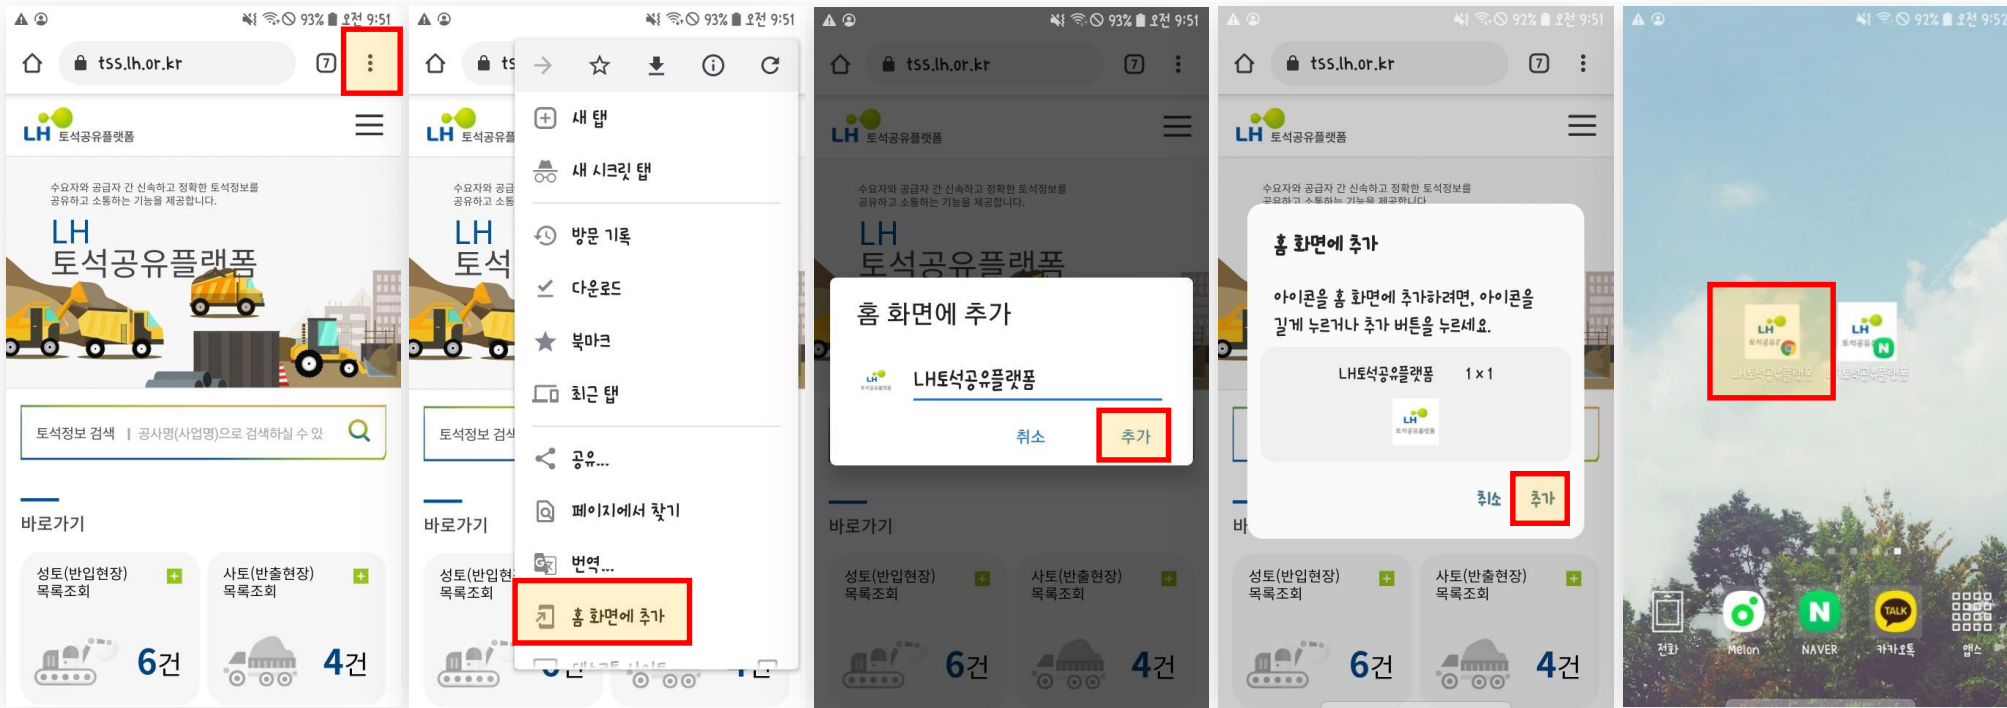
93% 오전 9:51
tss.lh.or.kr
7
LH 토석공유플랫폼
수요자와 공급자 간 신속하고 정확한 토석정보를 공유하고 소통하는 기능을 제공합니다.
LH
토석공유플랫폼
토석정보 검색 | 공사명(사업명)으로 검색하실 수 있
바로가기
성토(반입현장) 목록조회
6건
사토(반출현장) 목록조회
4건

93% 오전 9:51
ts
새 탭
새 시크릿 탭
방문 기록
다운로드
북마크
최근 탭
공유...
페이지에서 찾기
번역...
홈 화면에 추가
데스크톱 사이트
LH 토석공유플랫폼
수요자와 공급 공유하고 소통
LH
토석
토석정보 검색
바로가기
성토(반입현장) 목록조회

93% 오전 9:51
tss.lh.or.kr
7
LH 토석공유플랫폼
수요자와 공급자 간 신속하고 정확한 토석정보를 공유하고 소통하는 기능을 제공합니다.
LH
토석공유플랫폼
홈 화면에 추가
LH토석공유플랫폼
취소
추가
바로가기
성토(반입현장) 목록조회
6건
사토(반출현장) 목록조회
4건

92% 오전 9:51
tss.lh.or.kr
7
LH 토석공유플랫폼
수요자와 공급자 간 신속하고 정확한 토석정보를 공유하고 소통하는 기능을 제공합니다.
홈 화면에 추가
아이콘을 홈 화면에 추가하려면, 아이콘을 길게 누르거나 추가 버튼을 누르세요.
LH토석공유플랫폼 1 x 1
취소
추가
성토(반입현장) 목록조회
6건
사토(반출현장) 목록조회
4건

92% 오전 9:52
LH토석공유플랫폼
토석공유플랫폼
전화
Melon
NAVER
카카오톡
앱스